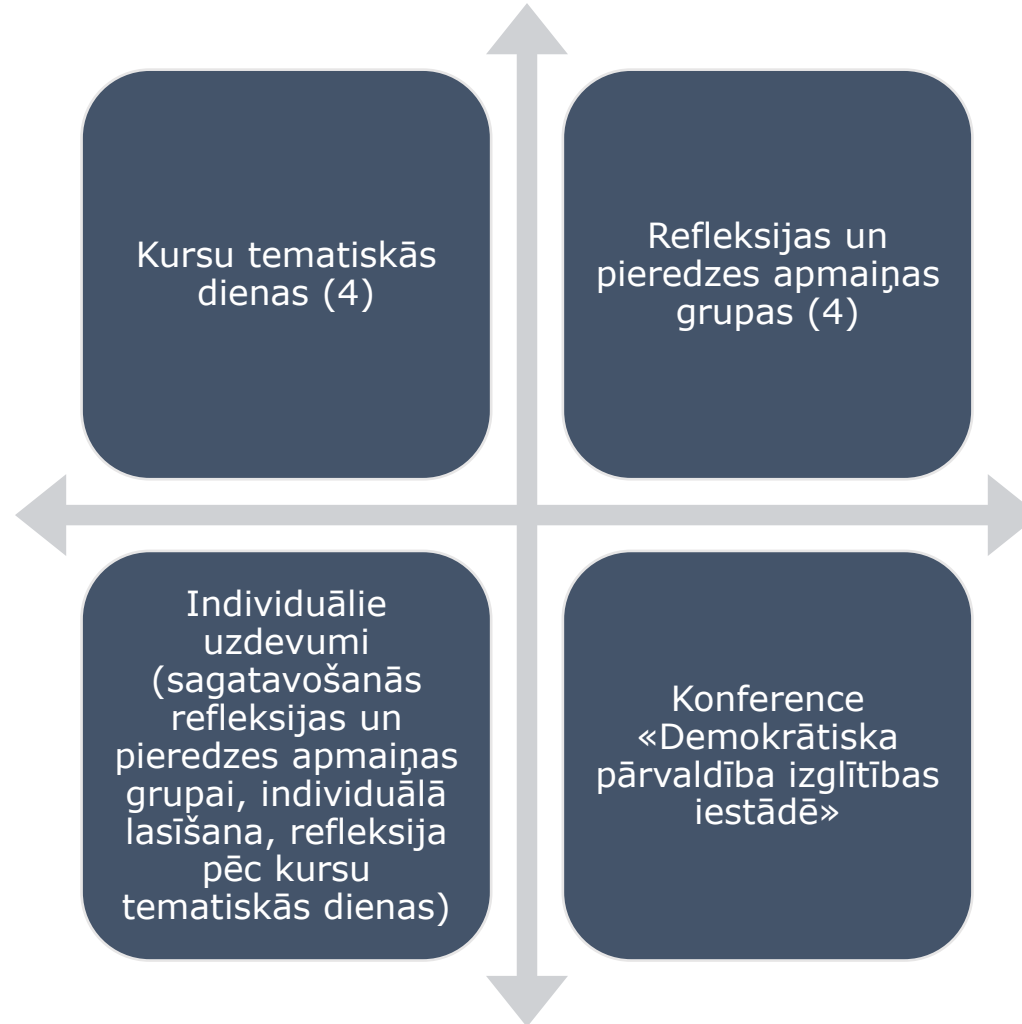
Kursu tematiskās dienas (4)

Refleksijas un pieredzes apmaiņas grupas (4)

Individuālie uzdevumi (sagatavošanās refleksijas un pieredzes apmaiņas grupai, individuālā lasīšana, refleksija pēc kursu tematiskās dienas)

Konference «Demokrātiska pārvaldība izglītības iestādē»